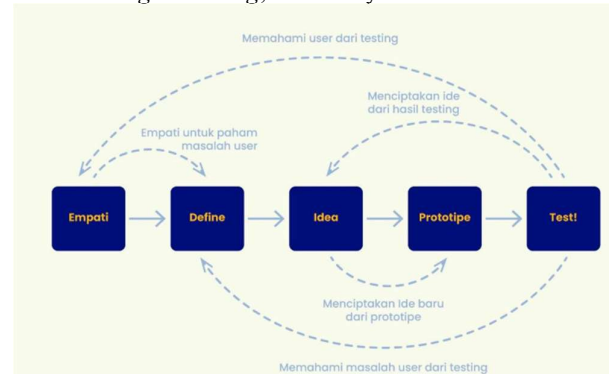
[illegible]

Memahami user dari testing

Menciptakan ide dari hasil testing

Empati untuk paham masalah user

Empati

Define

Idea

Prototipe

Test!

Menciptakan Ide baru dari prototipe

Memahami masalah user dari testing